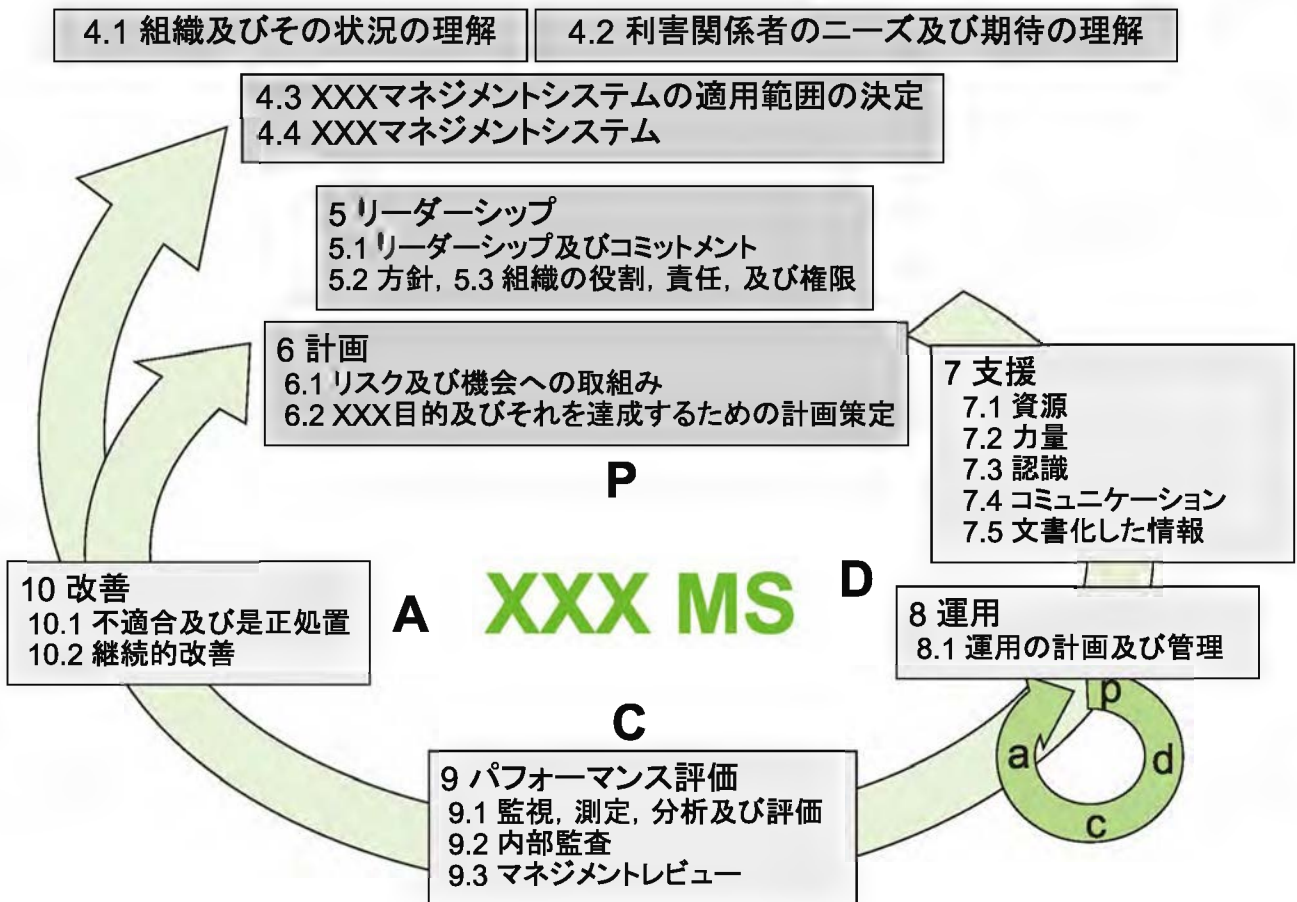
4.1 組織及びその状況の理解

4.2 利害関係者のニーズ及び期待の理解

4.3 XXXマネジメントシステムの適用範囲の決定
4.4 XXXマネジメントシステム

5 リーダーシップ
5.1 リーダーシップ及びコミットメント
5.2 方針, 5.3 組織の役割, 責任, 及び権限

6 計画
6.1 リスク及び機会への取組み
6.2 XXX目的及びそれを達成するための計画策定

7 支援
7.1 資源
7.2 力量
7.3 認識
7.4 コミュニケーション
7.5 文書化した情報

P

10 改善
10.1 不適合及び是正処置
10.2 継続的改善

A

XXX MS

D

8 運用
8.1 運用の計画及び管理

p
a
d
c

C

9 パフォーマンス評価
9.1 監視, 測定, 分析及び評価
9.2 内部監査
9.3 マネジメントレビュー